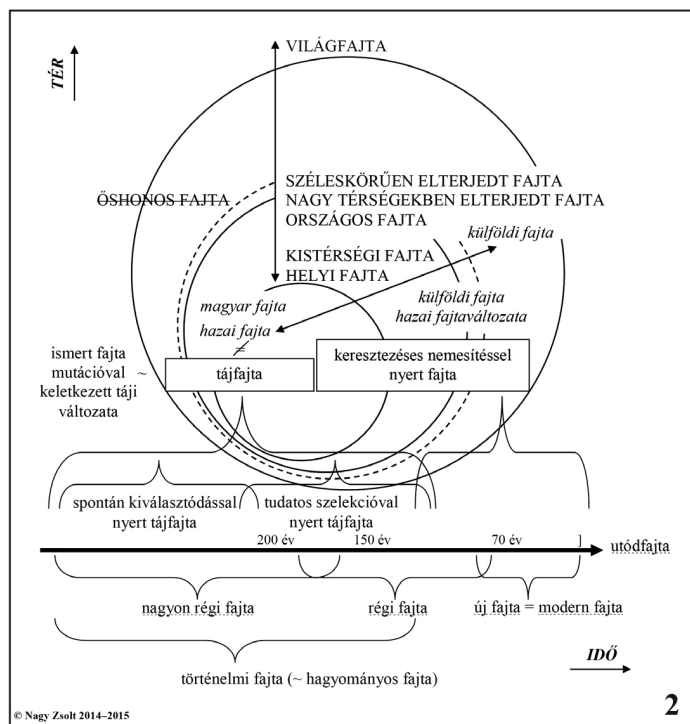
TÉR

VILÁGFAJTA

ŐSHONOS FAJTA

SZÉLESKÖRŰEN ELTERJEDT FAJTA
NAGY TÉRSÉGEKBEN ELTERJEDT FAJTA
ORSZÁGOS FAJTA

külföldi fajta

KISTÉRSÉGI FAJTA
HELYI FAJTA

magyar fajta
hazai fajta
≠

külföldi fajta
hazai fajtaváltozata

ismert fajta mutációval keletkezett táji változata ~

tájfajta

keresztezéses nemesítéssel nyert fajta

spontán kiválasztódással nyert tájfajta

tudatos szelekcióval nyert tájfajta

200 év

150 év

70 év

utódfajta

nagyon régi fajta

régi fajta

új fajta = modern fajta

IDŐ

történelmi fajta (~ hagyományos fajta)

© Nagy Zsolt 2014–2015

2